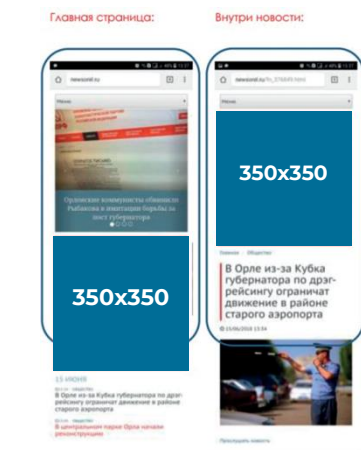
Главная страница:

newsorel.ru

Меню

Орловские коммунисты обвинили Рыбакова в имитации борьбы за пост губернатора

350x350

13 ИЮНЯ

В Орле из-за Кубка губернатора по дрэг-рейсингу ограничат движение в районе старого аэропорта

В центральном парке Орла начали реконструкцию

Внутри новости:

newsorel.ru

Меню

350x350

Главная | Общество

В Орле из-за Кубка губернатора по дрэг-рейсингу ограничат движение в районе старого аэропорта

Послушать новость